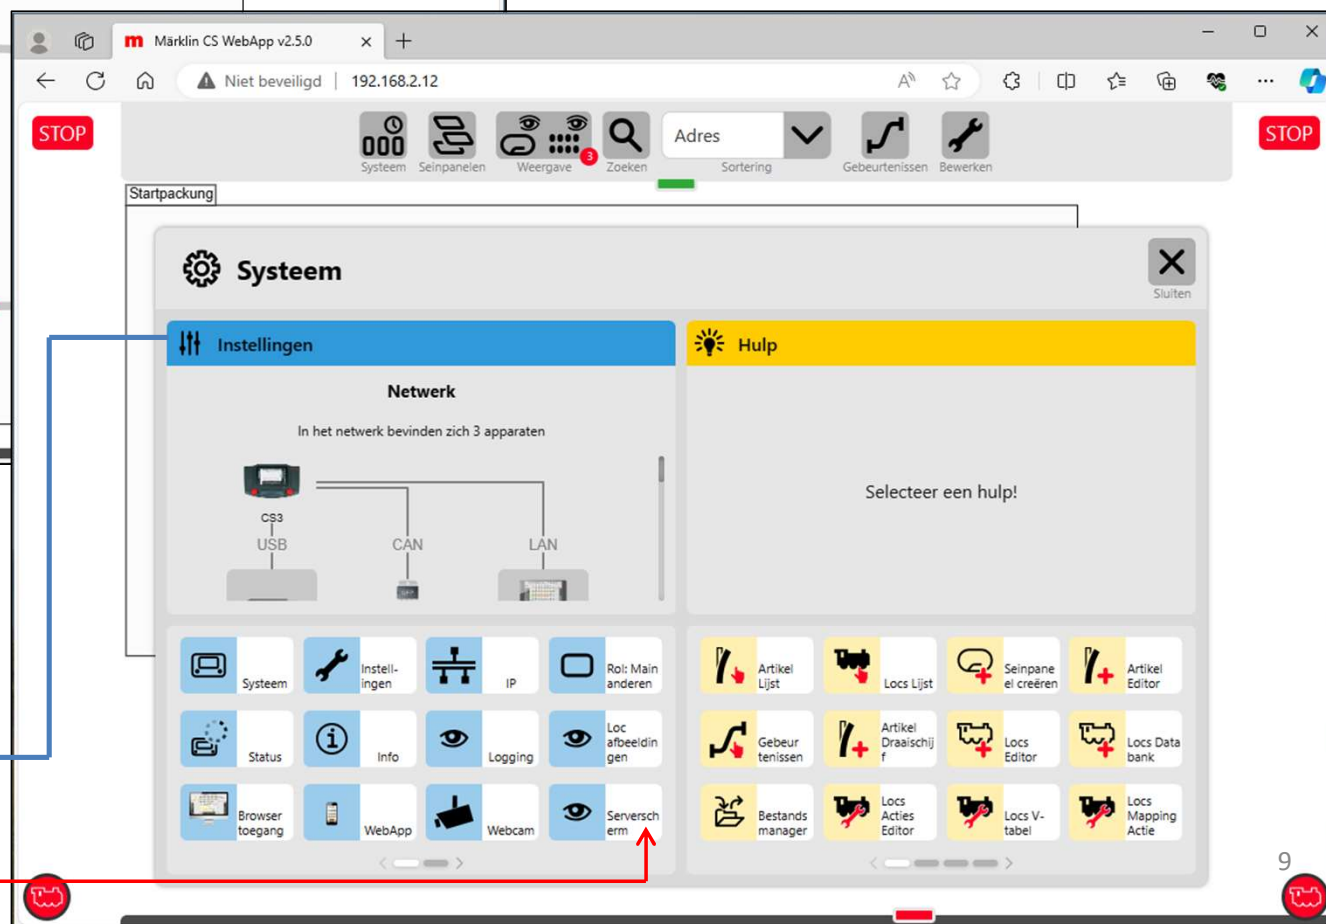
Märklin CS WebApp v2.5.0

Niet beveiligd | 192.168.2.12

STOP

Systeem Seinpanelen Weergave 3 Zoeken Adres Sortering Gebeurtenissen Bewerken

STOP

Startpackung

Systeem

Sluiten

Instellingen

Netwerk

In het netwerk bevinden zich 3 apparaten

CS3
USB CAN LAN

Hulp

Selecteer een hulp!

Systeem
Instellingen
IP
Rol: Main anderen
Status
Info
Logging
Loc afbeeldingen
Browser toegang
WebApp
Webcam
Serverscherm

Artikel Lijst
Locs Lijst
Seinpaneel creëren
Artikel Editor
Gebeurtenissen
Artikel Draaischijf
Locs Editor
Locs Data bank
Bestands manager
Locs Acties Editor
Locs V-tabel
Locs Mapping Actie

9